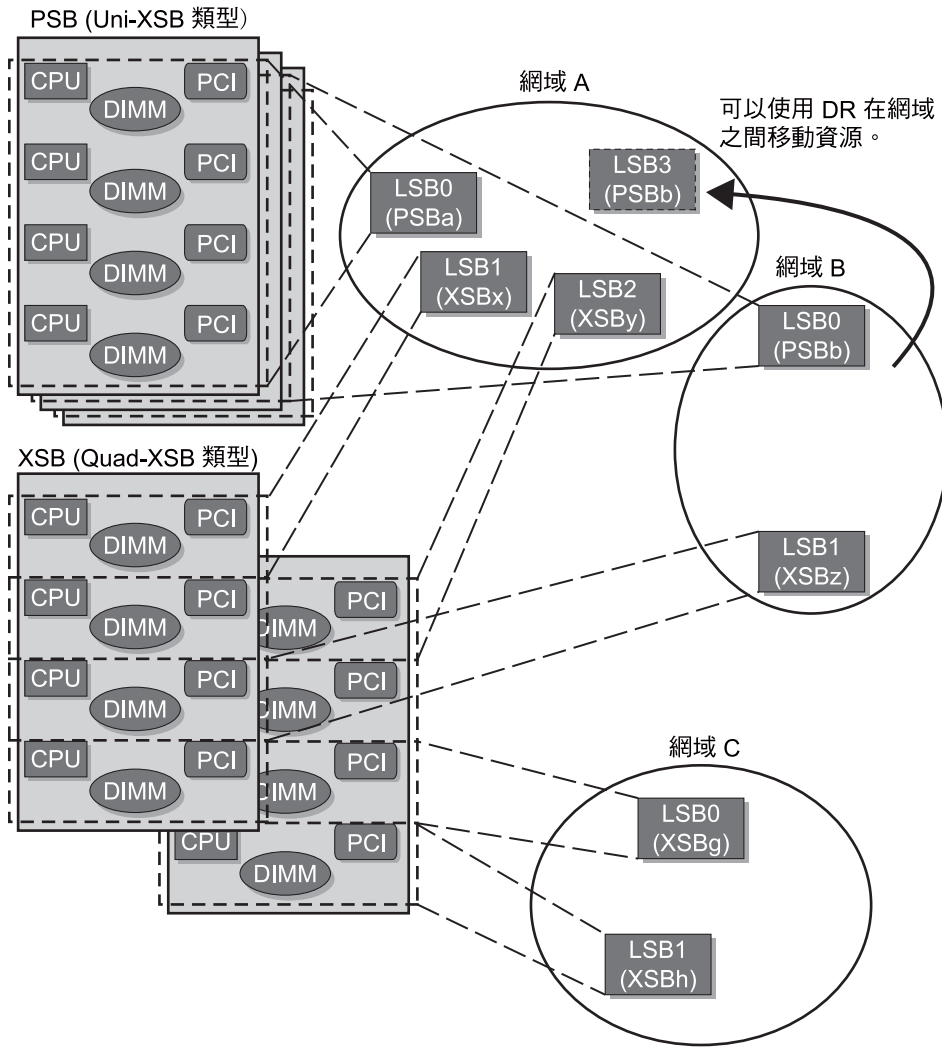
PSB (Uni-XSB 類型)

CPU
PCI
DIMM
CPU
PCI
DIMM
CPU
PCI
DIMM
CPU
PCI
DIMM

網域 A

可以使用 DR 在網域之間移動資源。

LSB0
(PSBa)

LSB3
(PSBb)

LSB1
(XSBx)

LSB2
(XSBy)

網域 B

LSB0
(PSBb)

XSB (Quad-XSB 類型)

CPU
PCI
DIMM
CPU
PCI
DIMM
CPU
PCI
DIMM
CPU
PCI
DIMM

PCI
DIMM
PCI
DIMM
PCI
DIMM
CPU
PCI
DIMM

LSB1
(XSBz)

網域 C

LSB0
(XSBg)

LSB1
(XSBh)